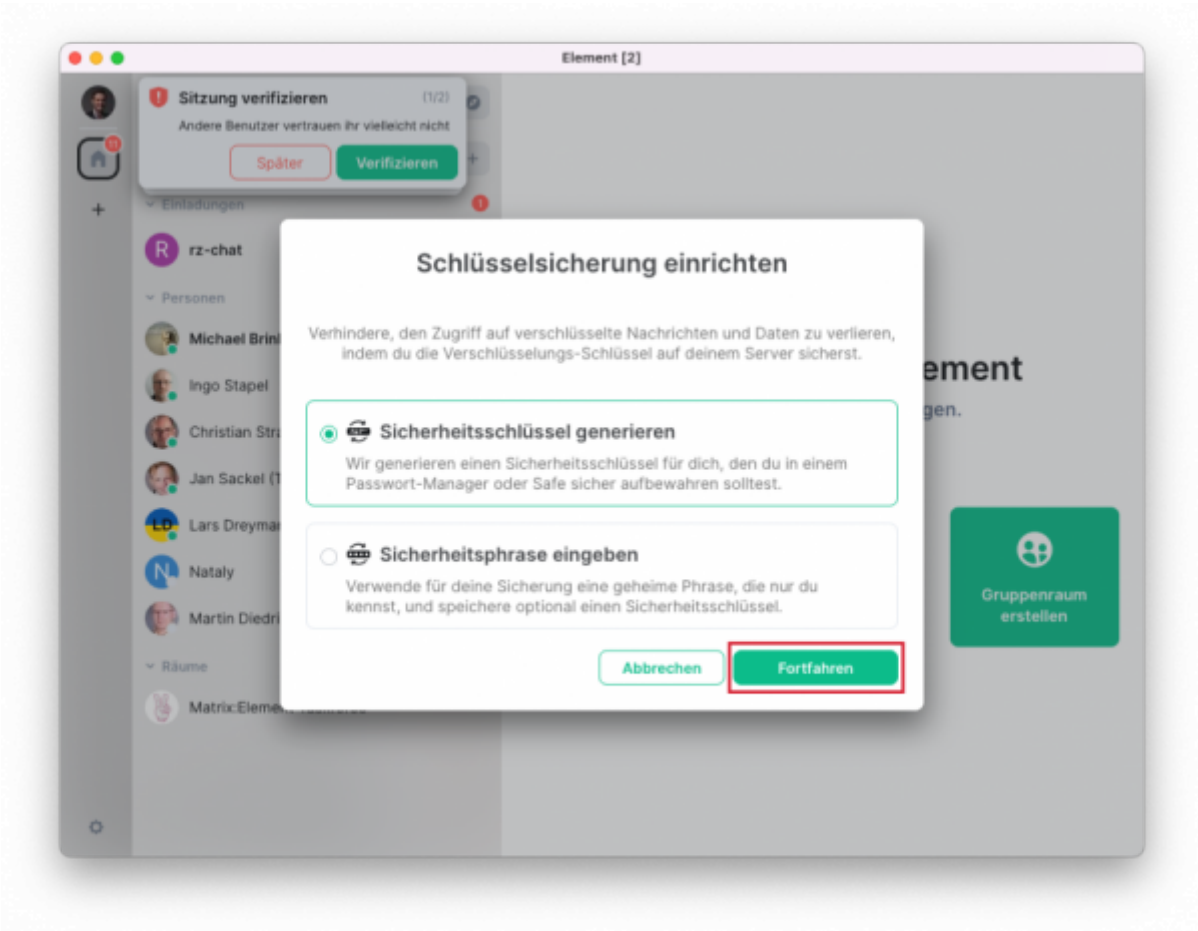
Element [2]

Sitzung verifizieren (1/2)

Andere Benutzer vertrauen ihr vielleicht nicht

Später Verifizieren

Einladungen

R rz-chat

Personen

Michael Brin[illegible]

Ingo Stapel

Christian Str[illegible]

Jan Sackel ([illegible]

LD Lars Dreyma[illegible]

N Nataly

Martin Diedri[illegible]

Räume

Matrix:Elem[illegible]

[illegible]ement

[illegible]gen.

Gruppenraum erstellen

Schlüsselsicherung einrichten

Verhindere, den Zugriff auf verschlüsselte Nachrichten und Daten zu verlieren, indem du die Verschlüsselungs-Schlüssel auf deinem Server sicherst.

Sicherheitsschlüssel generieren

Wir generieren einen Sicherheitsschlüssel für dich, den du in einem Passwort-Manager oder Safe sicher aufbewahren solltest.

Sicherheitsphrase eingeben

Verwende für deine Sicherung eine geheime Phrase, die nur du kennst, und speichere optional einen Sicherheitsschlüssel.

Abbrechen Fortfahren